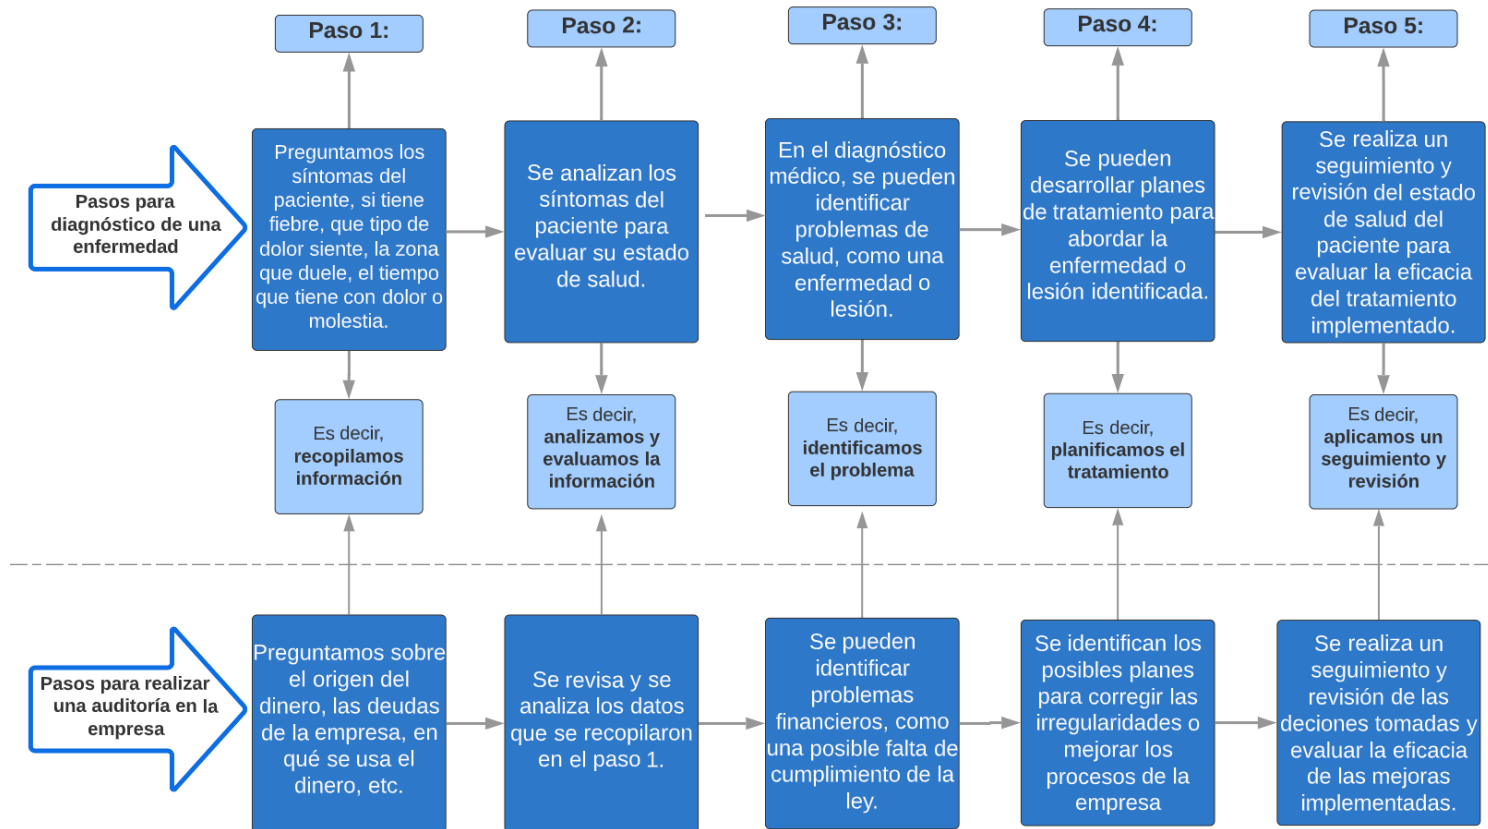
Paso 1:

Paso 2:

Paso 3:

Paso 4:

Paso 5:

Pasos para diagnóstico de una enfermedad

Preguntamos los síntomas del paciente, si tiene fiebre, que tipo de dolor siente, la zona que duele, el tiempo que tiene con dolor o molestia.

Se analizan los síntomas del paciente para evaluar su estado de salud.

En el diagnóstico médico, se pueden identificar problemas de salud, como una enfermedad o lesión.

Se pueden desarrollar planes de tratamiento para abordar la enfermedad o lesión identificada.

Se realiza un seguimiento y revisión del estado de salud del paciente para evaluar la eficacia del tratamiento implementado.

Es decir, **recopilamos información**

Es decir, **analizamos y evaluamos la información**

Es decir, **identificamos el problema**

Es decir, **planificamos el tratamiento**

Es decir, **aplicamos un seguimiento y revisión**

Pasos para realizar una auditoría en la empresa

Preguntamos sobre el origen del dinero, las deudas de la empresa, en qué se usa el dinero, etc.

Se revisa y se analiza los datos que se recopilaron en el paso 1.

Se pueden identificar problemas financieros, como una posible falta de cumplimiento de la ley.

Se identifican los posibles planes para corregir las irregularidades o mejorar los procesos de la empresa

Se realiza un seguimiento y revisión de las deciones tomadas y evaluar la eficacia de las mejoras implementadas.